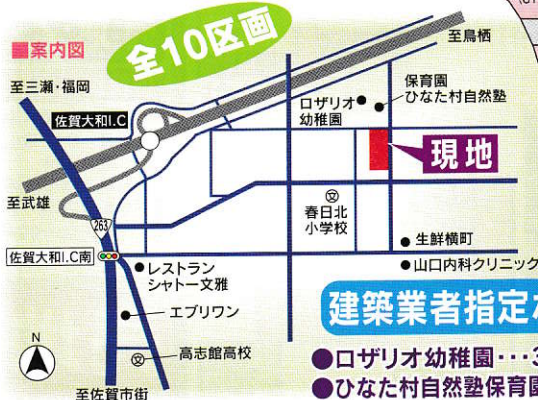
全10区画

■案内図

至三瀬・福岡

至鳥栖

佐賀大和I.C

保育園
ひなた村自然塾

ロザリオ
幼稚園

現地

至武雄

春日北
小学校

生鮮横町

263

佐賀大和I.C南

山口内科クリニック

レストラン
シャトー文雅

建築業者指定

エプリワン

N

高志館高校

●ロザリオ幼稚園・・・3

至佐賀市街

●ひなた村自然塾保育園